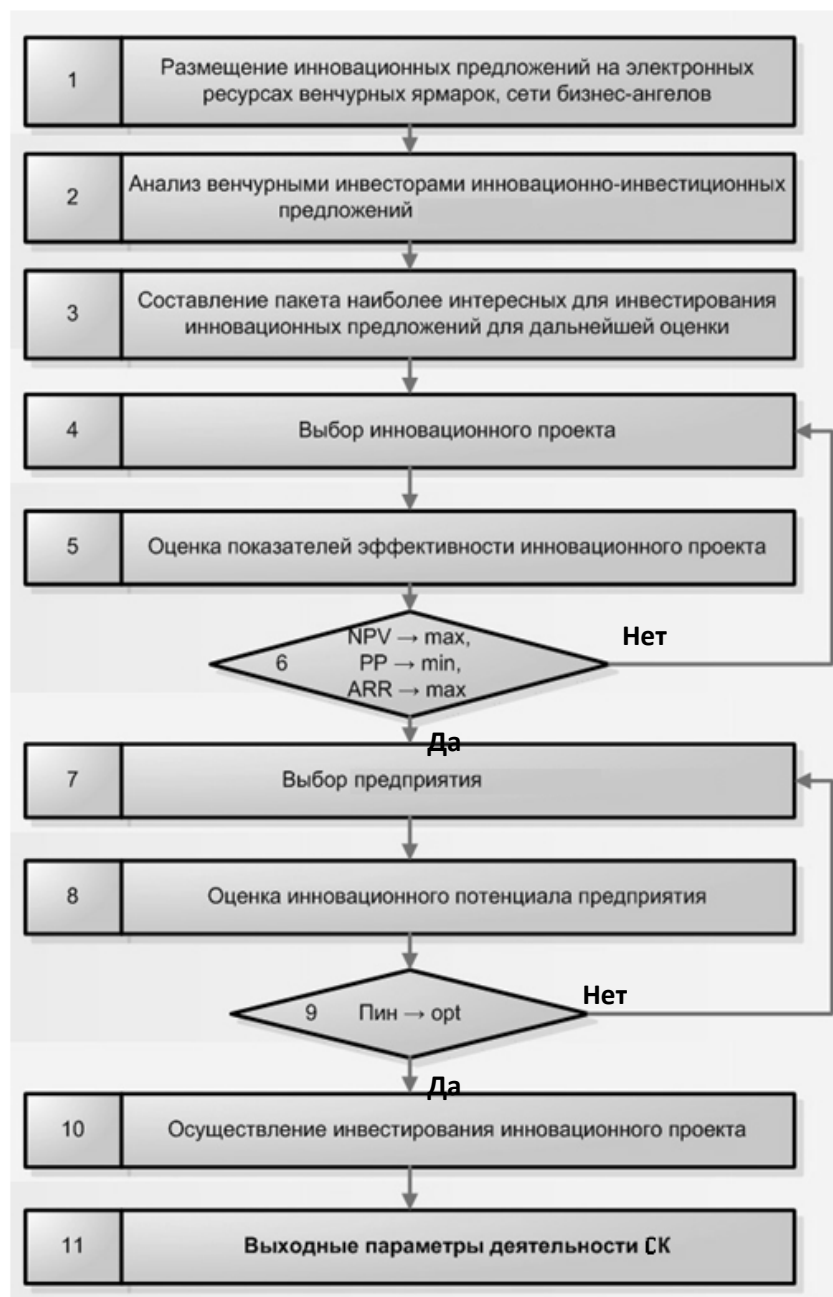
1
Размещение инновационных предложений на электронных ресурсах венчурных ярмарок, сети бизнес-ангелов

2
Анализ венчурными инвесторами инновационно-инвестиционных предложений

3
Составление пакета наиболее интересных для инвестирования инновационных предложений для дальнейшей оценки

4
Выбор инновационного проекта

5
Оценка показателей эффективности инновационного проекта

6
NPV → max,
PP → min,
ARR → max

Нет

Да

7
Выбор предприятия

8
Оценка инновационного потенциала предприятия

9
Пин → opt

Нет

Да

10
Осуществление инвестирования инновационного проекта

11
Выходные параметры деятельности СК